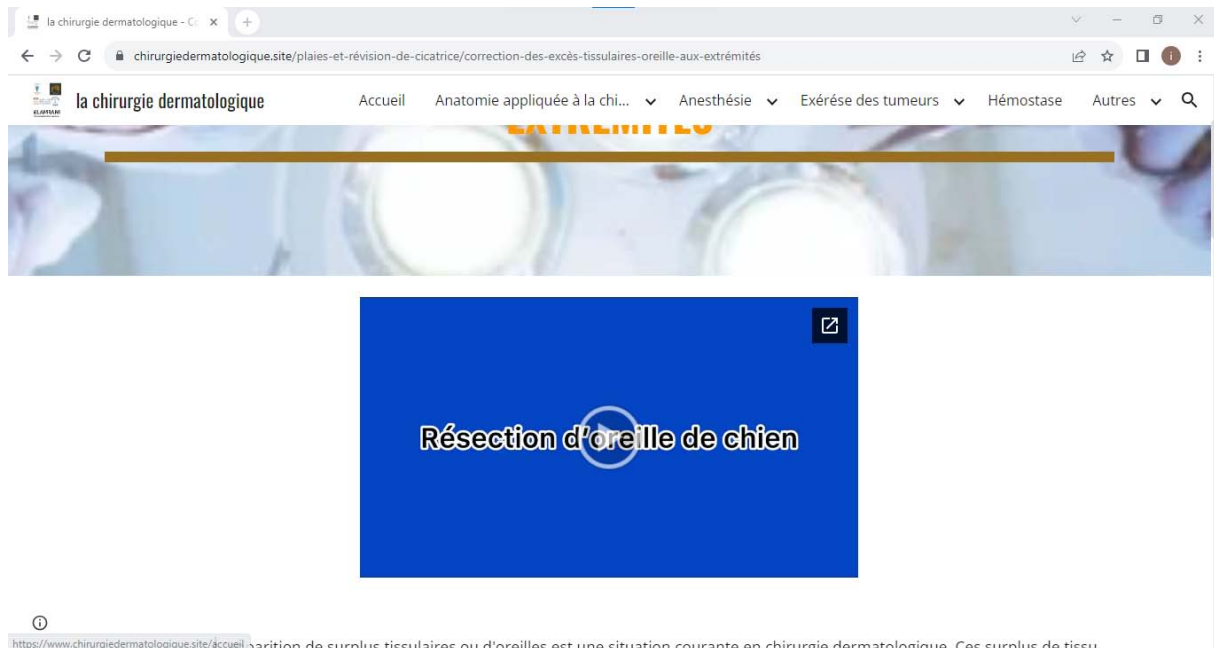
la chirurgie dermatologique - C ×

chirurgiedermatologique.site/plaies-et-révision-de-cicatrice/correction-des-excès-tissulaires-oreille-aux-extrémités

la chirurgie dermatologique

Accueil Anatomie appliquée à la chi... Anesthésie Exérése des tumeurs Hémostase Autres

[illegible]

Résection d'oreille de chien

https://www.chirurgiedermatologique.site/accueil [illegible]arition de surplus tissulaires ou d'oreilles est une situation courante en chirurgie dermatologique. Ces surplus de tissu